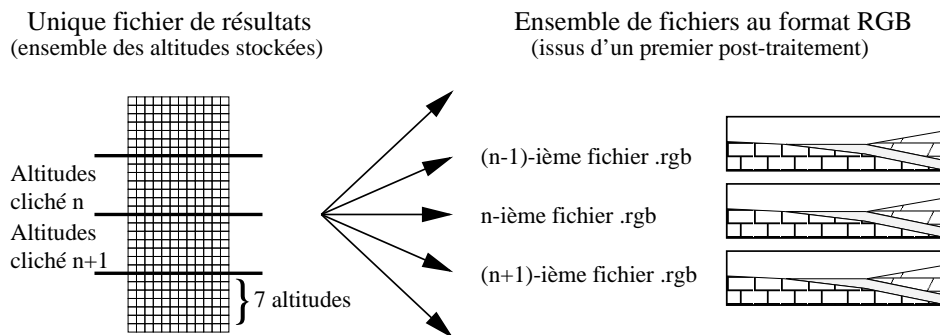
Unique fichier de résultats
(ensemble des altitudes stockées)

Ensemble de fichiers au format RGB
(issus d'un premier post-traitement)

Altitudes cliché n

Altitudes cliché n+1

7 altitudes

(n-1)-ième fichier .rgb

n-ième fichier .rgb

(n+1)-ième fichier .rgb